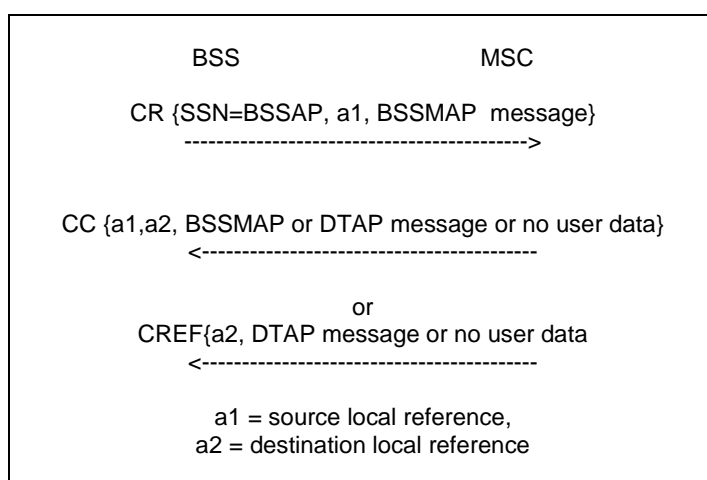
BSS MSC

CR {SSN=BSSAP, a1, BSSMAP message}
------------------------------------------->

CC {a1,a2, BSSMAP or DTAP message or no user data}
<-------------------------------------------

or
CREF{a2, DTAP message or no user data
<-------------------------------------------

a1 = source local reference,
a2 = destination local reference